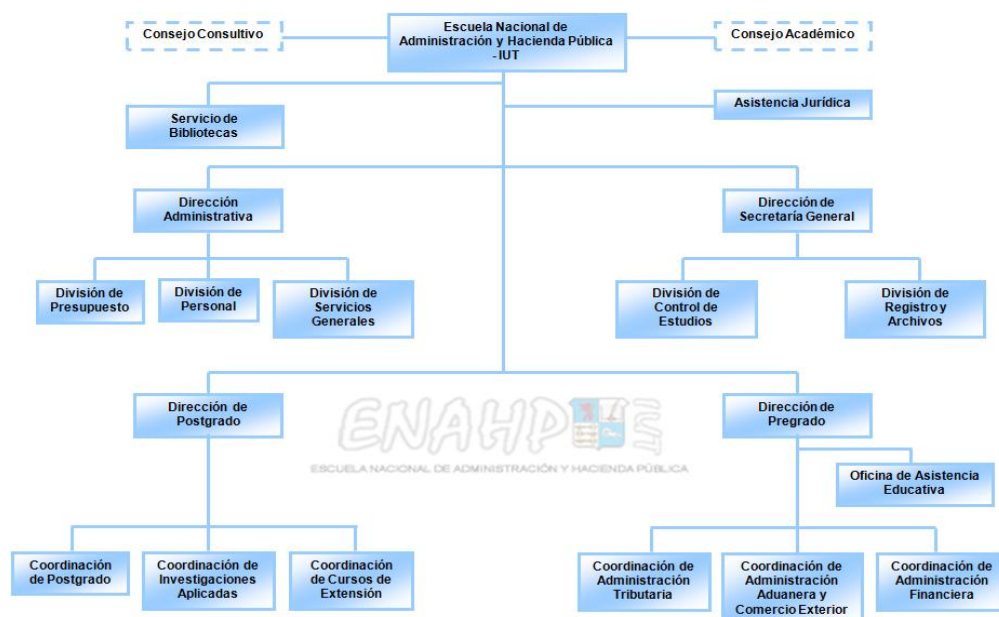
Consejo Consultivo

Escuela Nacional de Administración y Hacienda Pública - IUT

Consejo Académico

Servicio de Bibliotecas

Asistencia Jurídica

Dirección Administrativa

Dirección de Secretaría General

División de Presupuesto

División de Personal

División de Servicios Generales

División de Control de Estudios

División de Registro y Archivos

ENAHP

ESCUELA NACIONAL DE ADMINISTRACIÓN Y HACIENDA PÚBLICA

Dirección de Postgrado

Dirección de Pregrado

Oficina de Asistencia Educativa

Coordinación de Postgrado

Coordinación de Investigaciones Aplicadas

Coordinación de Cursos de Extensión

Coordinación de Administración Tributaria

Coordinación de Administración Aduanera y Comercio Exterior

Coordinación de Administración Financiera